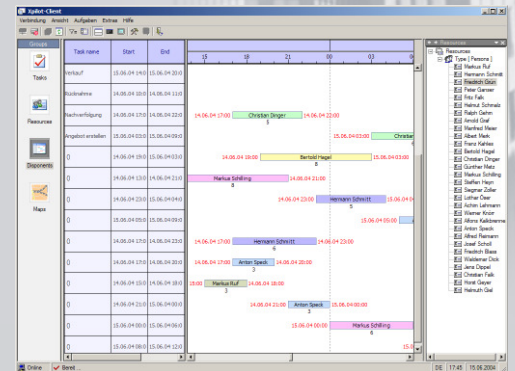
Epilot-Client
Verbindung Ansicht Aufgaben Extras Hilfe

Groups
Tasks
Resources
Disponents
Maps

| Task name | Start | End |
|---|---|---|
| Verkauf | 15.06.04 14:0 | 15.06.04 20:0 |
| Küchenarme | 15.06.04 10:0 | 15.06.04 11:0 |
| Nachverfolgung | 14.06.04 17:0 | 14.06.04 22:0 |
| Angebot erstellen | 15.06.04 03:0 | 15.06.04 09:0 |
| 0 | 14.06.04 18:0 | 15.06.04 03:0 |
| 0 | 14.06.04 13:0 | 14.06.04 21:0 |
| 0 | 14.06.04 23:0 | 15.06.04 04:0 |
| 0 | 15.06.04 05:0 | 15.06.04 09:0 |
| 0 | 14.06.04 17:0 | 14.06.04 23:0 |
| 0 | 14.06.04 15:0 | 14.06.04 20:0 |
| 0 | 14.06.04 15:0 | 14.06.04 18:0 |
| 0 | 14.06.04 21:0 | 15.06.04 00:0 |
| 0 | 15.06.04 00:0 | 15.06.04 06:0 |
| 0 | 15.06.04 08:0 | 15.06.04 12:0 |

15 18 21 00 03

14.06.04 17:00 Christian Dinger 14.06.04 22:00 3
15.06.04 03:00 Christian
14.06.04 18:00 Bertold Hagel 15.06.04 03:00 8
Markus Schilling 14.06.04 21:00 8
14.06.04 23:00 Hermann Schmitt 15.06.04 04:00 5
15.06.04 05:00
14.06.04 17:00 Hermann Schmitt 14.06.04 23:00 4
14.06.04 15:00 Anton Speck 14.06.04 20:00 3
15:00 Markus Ruf 14.06.04 18:00 3
14.06.04 21:00 Anton Speck 15.06.04 00:00 3
15.06.04 00:00 Markus Schilling 6

Resources
Type [ Persons ]
Markus Ruf
Hermann Schmitt
Friedrich Grün
Peter Gansser
Fritz Falk
Helmut Schmalz
Ralph Gehm
Arnold Graf
Manfred Meier
Albert Merk
Franz Kahlex
Bertold Hagel
Christian Dinger
Günther Metz
Markus Schilling
Steffen Heyn
Siegmar Zoller
Lothar Öser
Achim Lehmann
Werner Knorr
Alfons Kalkbrenner
Anton Speck
Alfred Pommer
Josef Scholl
Friedrich Blase
Waldemar Dick
Jens Dippel
Christian Falk
Horst Geyer
Helmuth Graf

Online Bereit DE 17:45 15.06.2004